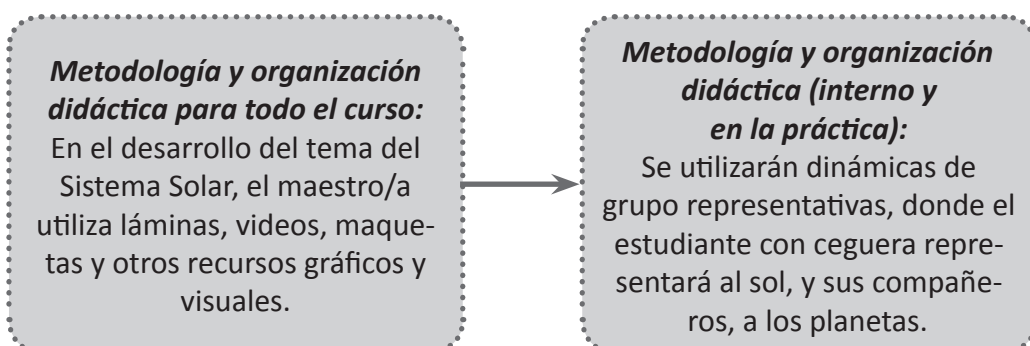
Metodología y organización didáctica para todo el curso:
En el desarrollo del tema del Sistema Solar, el maestro/a utiliza láminas, videos, maquetas y otros recursos gráficos y visuales.

Metodología y organización didáctica (interno y en la práctica):
Se utilizarán dinámicas de grupo representativas, donde el estudiante con ceguera representará al sol, y sus compañeros, a los planetas.